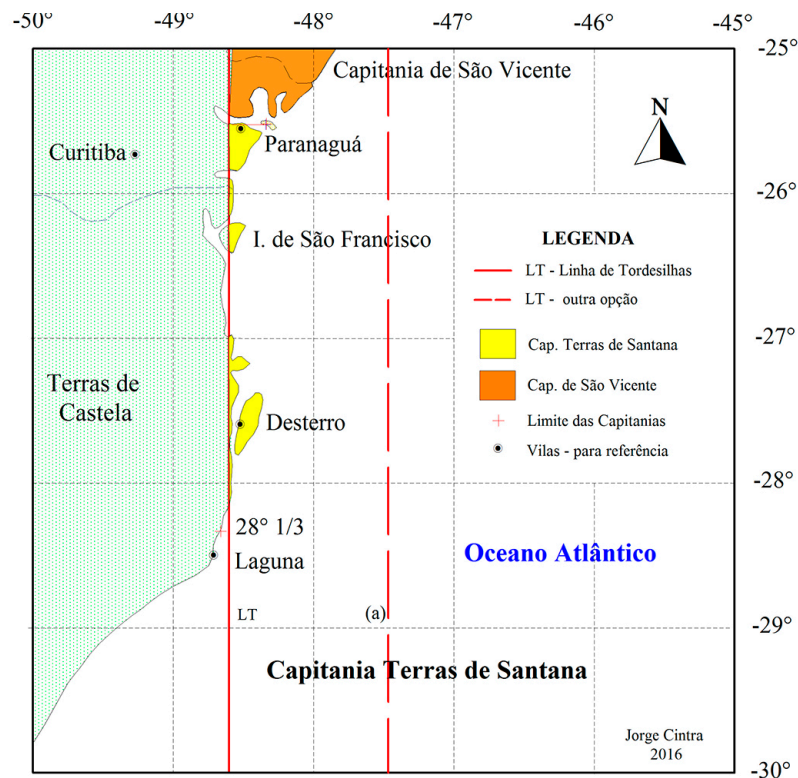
-50° -49° -48° -47° -46° -45°

-25°

Capitania de São Vicente

N

Paranaguá

Curitiba

-26°

I. de São Francisco

LEGENDA

LT - Linha de Tordesilhas

LT - outra opção

Cap. Terras de Santana

-27°

Terras de Castela

Cap. de São Vicente

Limite das Capitanias

Desterro

Vilas - para referência

-28°

28° 1/3

Laguna

Oceano Atlântico

LT

(a)

-29°

Capitania Terras de Santana

Jorge Cintra
2016

-30°